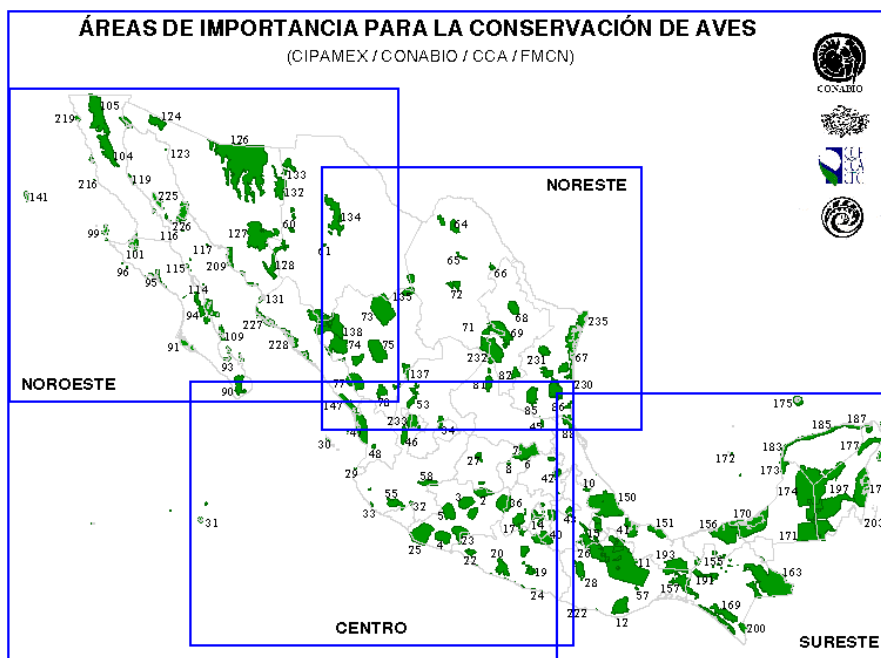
ÁREAS DE IMPORTANCIA PARA LA CONSERVACIÓN DE AVES
(CIPAMEX / CONABIO / CCA / FMCN)

CONABIO

NORESTE
NOROESTE
CENTRO
SURESTE

219 105 124 126 104 123 133 216 119 132 141 225 134 99 226 116 127 60 101 117 61 64 96 115 209 128 65 66 95 114 72 131 135 94 227 73 68 71 69 235 109 138 91 228 74 75 232 67 231 93 137 81 82 77 230 90 147 78 53 85 86 175 233 45 185 187 74 46 34 88 183 177 30 48 7 172 173 27 8 6 29 42 58 174 197 10 150 55 3 170 32 36 151 156 33 5 41 203 31 17 14 43 171 25 4 23 40 26 193 155 22 20 11 19 163 191 157 78 24 57 169 222 12 200